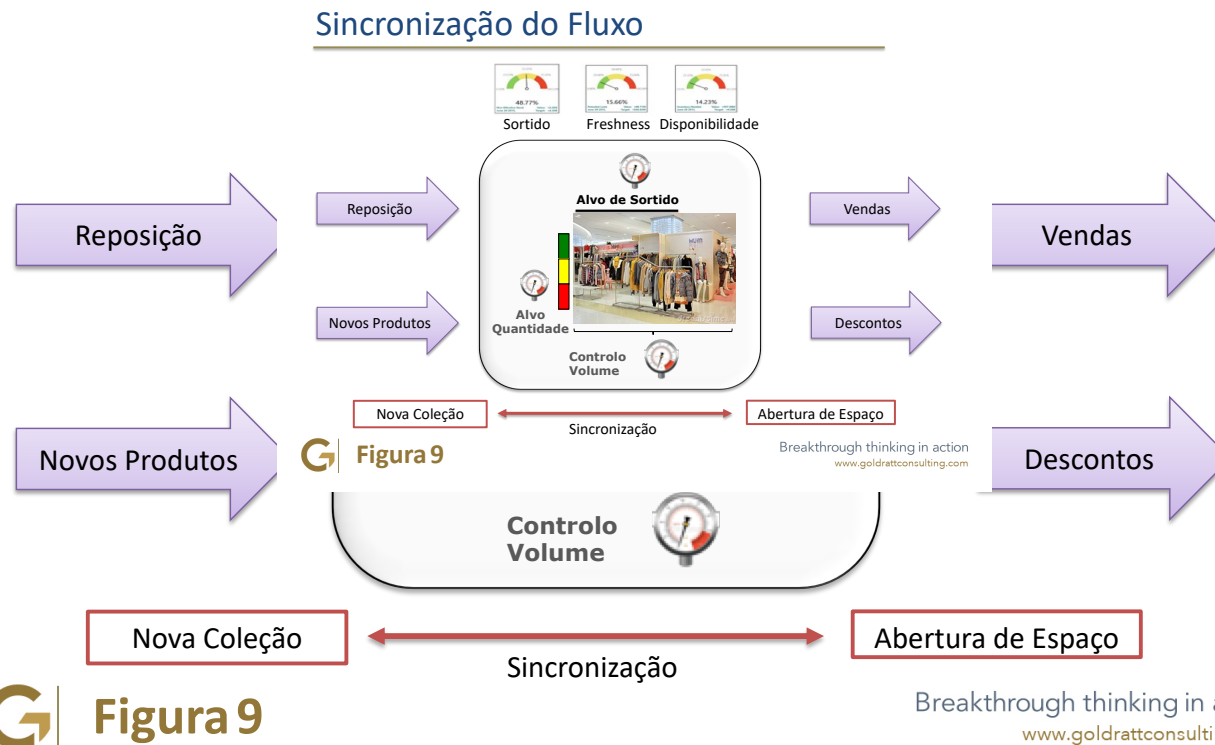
Sincronização do Fluxo

48.77%
15.66%
14.23%

Sortido Freshness Disponibilidade

Reposição

Reposição

Alvo de Sortido

Vendas

Vendas

Alvo Quantidade

Novos Produtos

Descontos

Controlo Volume

Nova Coleção

Sincronização

Abertura de Espaço

Novos Produtos

G Figura 9

Breakthrough thinking in action
www.goldrattconsulting.com

Descontos

Controlo Volume

Nova Coleção

Sincronização

Abertura de Espaço

G Figura 9

Breakthrough thinking in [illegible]
www.goldrattconsulti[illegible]